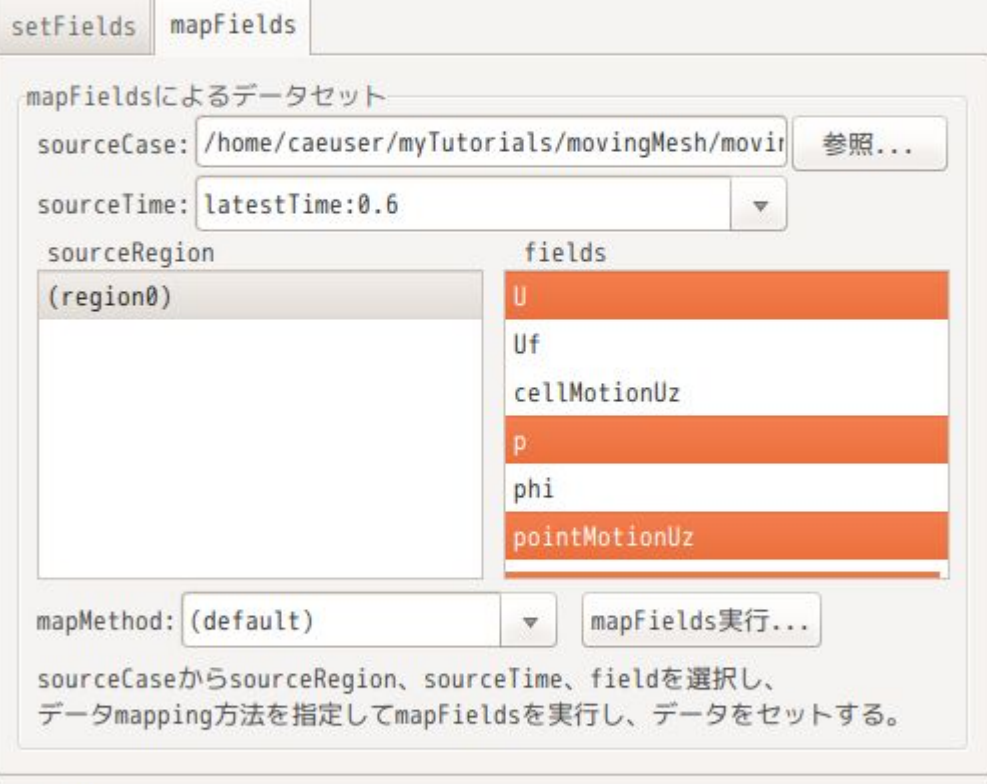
setFields mapFields

mapFieldsによるデータセット

sourceCase: /home/caeuser/myTutorials/movingMesh/movi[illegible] 参照...

sourceTime: latestTime:0.6

sourceRegion

(region0)

fields

U

Uf

cellMotionUz

p

phi

pointMotionUz

mapMethod: (default)

mapFields実行...

sourceCaseからsourceRegion、sourceTime、fieldを選択し、データmapping方法を指定してmapFieldsを実行し、データをセットする。